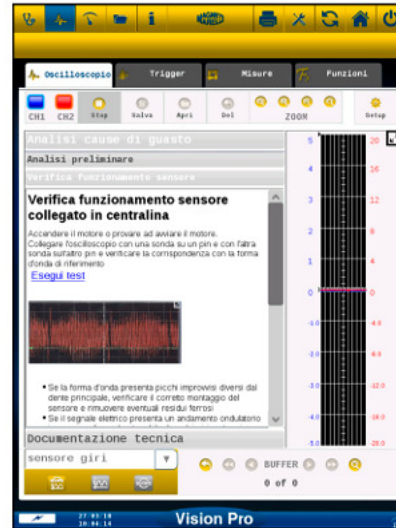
Oscilloscopio
Trigger
Misure
Funzioni

CH1 CH2 Stop Salva Apri Del ZOOM Setup

Analisi cause di guasto
Analisi preliminare
Verifica funzionamento sensore

Verifica funzionamento sensore collegato in centralina

Accendere il motore o provare ad avviare il motore. Collegare l'oscilloscopio con una sonda su un pin e con l'altra sonda sull'altro pin e verificare la corrispondenza con la forma d'onda di riferimento

Esegui test

• Se la forma d'onda presenta picchi improvvisi diversi dal dente principale, verificare il corretto montaggio del sensore e rimuovere eventuali residui ferrosi
• Se il segnale elettrico presenta un andamento ondulatorio

Documentazione tecnica
sensore giri

5 4 3 2 1 0 -1.0 -2.0 -3.0 -4.0 -5.0
20 16 12 8 4 0 -4.0 -8.0 -12.0 -16.0 -20.0

BUFFER
0 of 0

27.03.18
20:04:14
Vision Pro